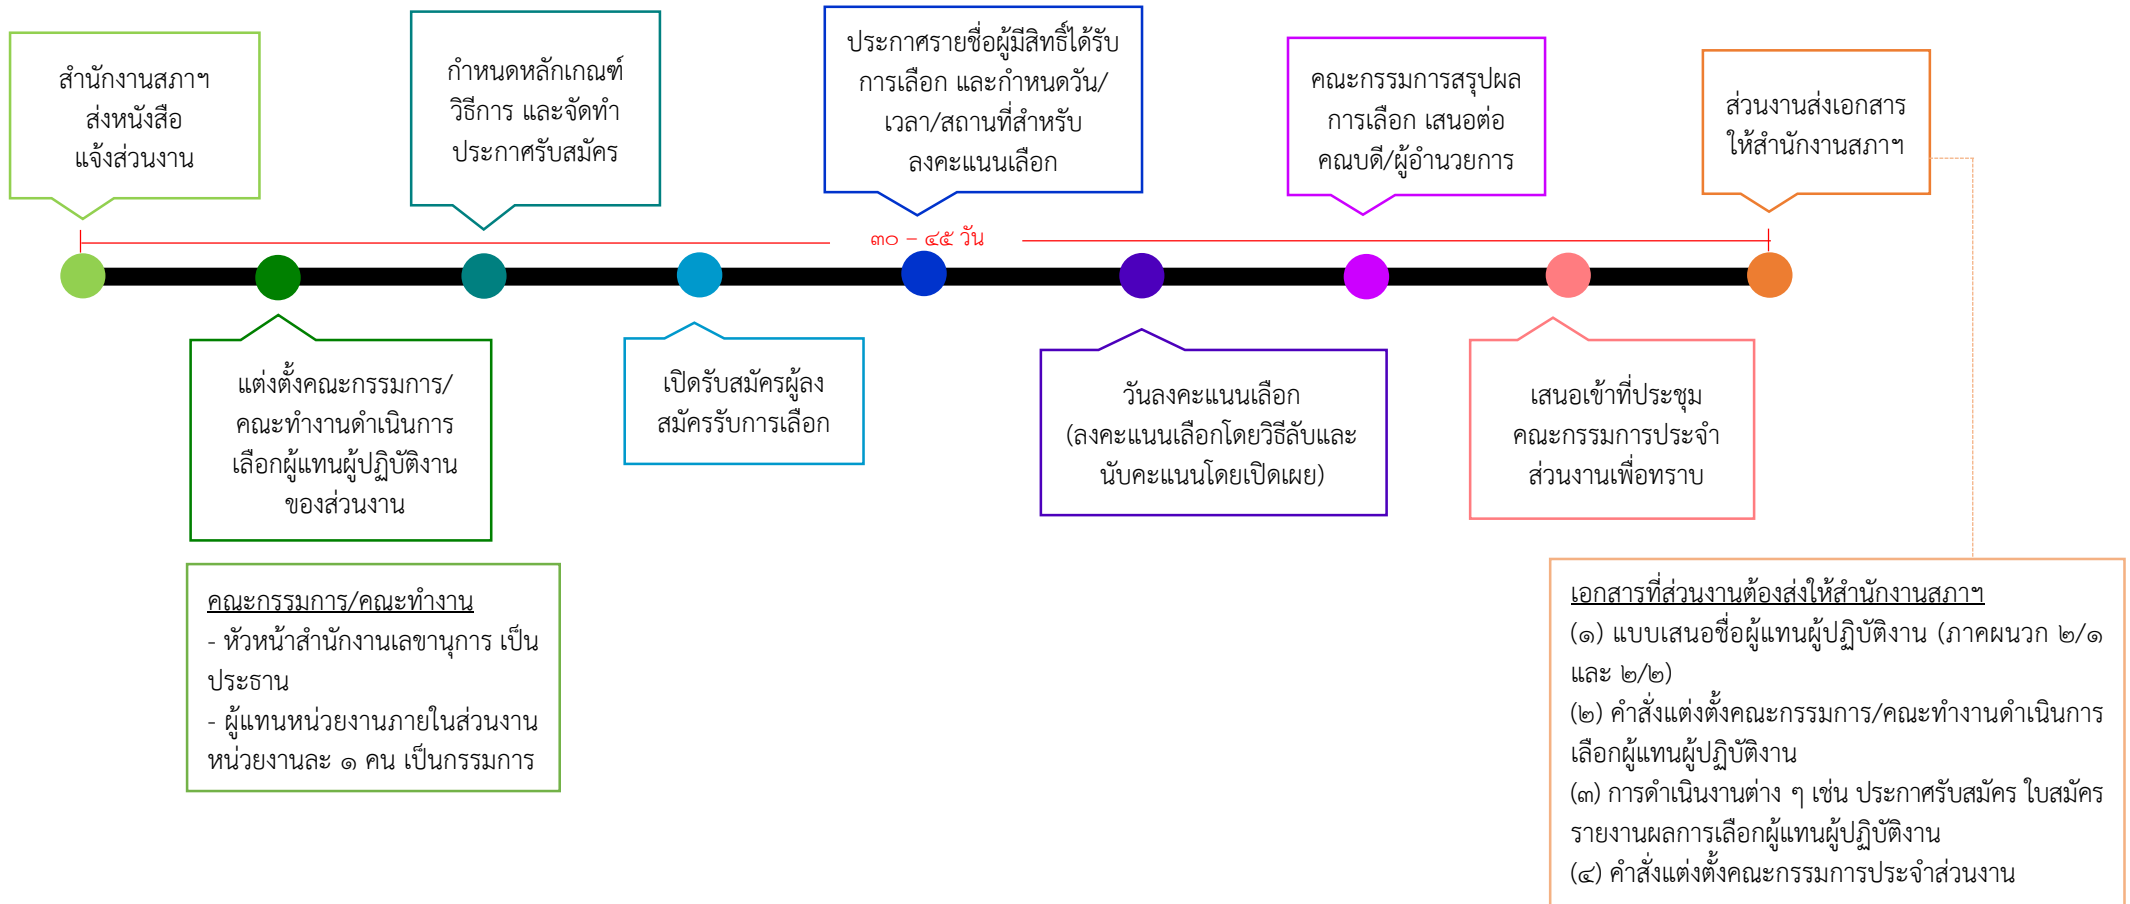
สำนักงานสภาฯ ส่งหนังสือ แจ้งส่วนงาน

กำหนดหลักเกณฑ์ วิธีการ และจัดทำ ประกาศรับสมัคร

ประกาศรายชื่อผู้มีสิทธิ์ได้รับ การเลือก และกำหนดวัน/ เวลา/สถานที่สำหรับ ลงคะแนนเลือก

คณะกรรมการสรุปผล การเลือก เสนอต่อ คณบดี/ผู้อำนวยการ

ส่วนงานส่งเอกสาร ให้สำนักงานสภาฯ

๓๐ – ๔๕ วัน

แต่งตั้งคณะกรรมการ/ คณะทำงานดำเนินการ เลือกผู้แทนผู้ปฏิบัติงาน ของส่วนงาน

เปิดรับสมัครผู้ลง สมัครรับการเลือก

วันลงคะแนนเลือก (ลงคะแนนเลือกโดยวิธีลับและ นับคะแนนโดยเปิดเผย)

เสนอเข้าที่ประชุม คณะกรรมการประจำ ส่วนงานเพื่อทราบ

คณะกรรมการ/คณะทำงาน
- หัวหน้าสำนักงานเลขานุการ เป็นประธาน
- ผู้แทนหน่วยงานภายในส่วนงาน หน่วยงานละ ๑ คน เป็นกรรมการ

เอกสารที่ส่วนงานต้องส่งให้สำนักงานสภาฯ
(๑) แบบเสนอชื่อผู้แทนผู้ปฏิบัติงาน (ภาคผนวก ๒/๑ และ ๒/๒)
(๒) คำสั่งแต่งตั้งคณะกรรมการ/คณะทำงานดำเนินการเลือกผู้แทนผู้ปฏิบัติงาน
(๓) การดำเนินงานต่าง ๆ เช่น ประกาศรับสมัคร ใบสมัคร รายงานผลการเลือกผู้แทนผู้ปฏิบัติงาน
(๔) คำสั่งแต่งตั้งคณะกรรมการประจำส่วนงาน